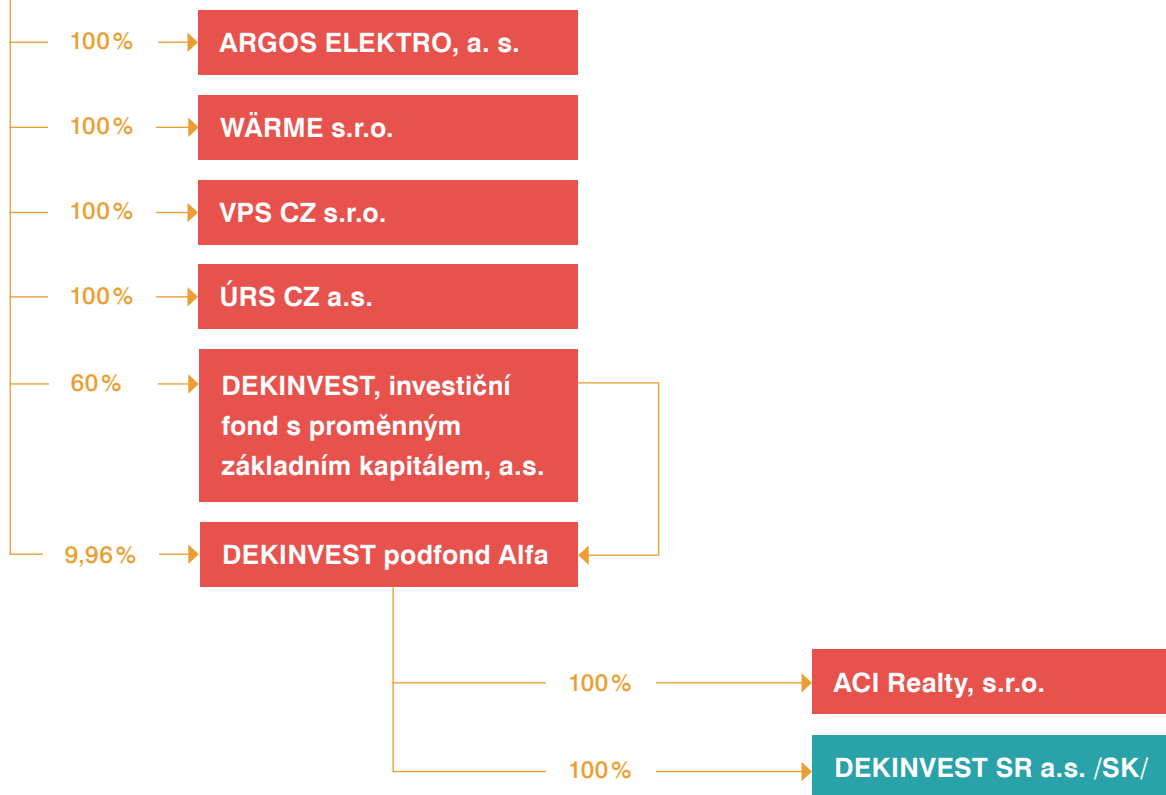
100 % ARGOS ELEKTRO, a. s.

100 % WÄRME s.r.o.

100 % VPS CZ s.r.o.

100 % ÚRS CZ a.s.

60 % DEKINVEST, investiční fond s proměnným základním kapitálem, a.s.

9,96 % DEKINVEST podfond Alfa

100 % ACI Realty, s.r.o.

100 % DEKINVEST SR a.s. /SK/